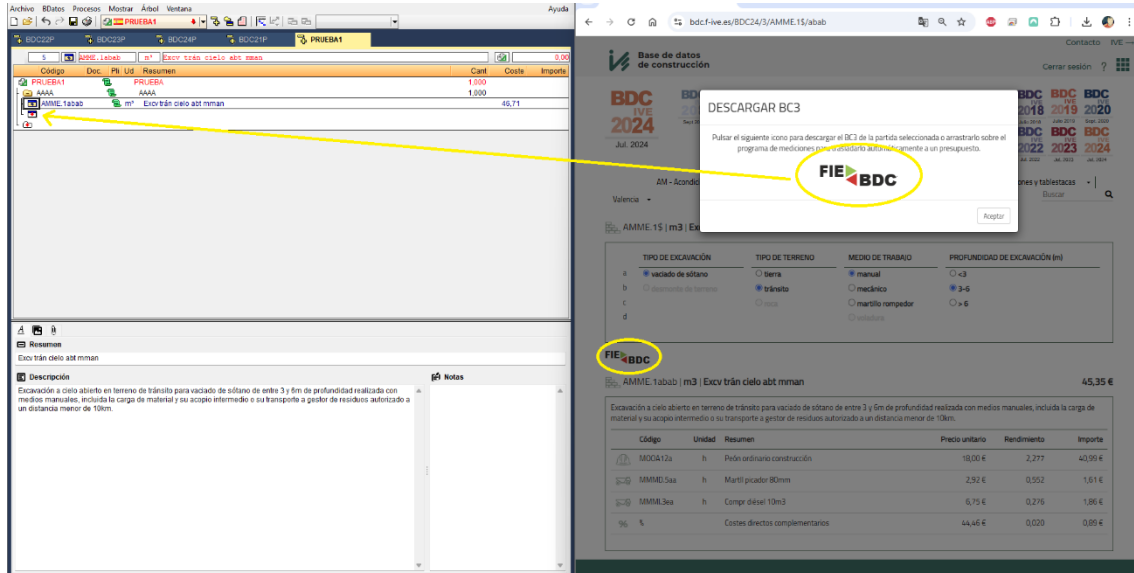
Archivo BDatos Procesos Mostrar Árbol Ventana Ayuda

PRUEBA1

BDC22P BDC23P BDC24P BDC21P PRUEBA1

5 AMME.1abab m³ Excv trán cielo abt mman 0,00

| Código | Doc. | Pli | Ud | Resumen | Cant | Coste | Importe |
|---|---|---|---|---|---|---|---|
| PRUEBA1 | | | | PRUEBA | 1,000 | | |
| AAAA | | | | AAAA | 1,000 | | |
| AMME.1abab | | | m³ | Excv trán cielo abt mman | | 46,71 | |

Resumen
Excv trán cielo abt mman

Descripción
Excavación a cielo abierto en terreno de tránsito para vaciado de sótano de entre 3 y 6m de profundidad realizada con medios manuales, incluida la carga de material y su acopio intermedio o su transporte a gestor de residuos autorizado a un distancia menor de 10km.

Notas

bdc.f-ive.es/BDC24/3/AMME.1$/abab

Contacto IVE

Base de datos de construcción

Cerrar sesión ?

BDC IVE 2024 Jul. 2024

BDC 2018 BDC 2019 BDC 2020 BDC 2022 BDC 2023 BDC 2024

AM - Acondi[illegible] ones y tablestacas

Valencia

Buscar

AMME.1$ | m3 | Exc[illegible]

DESCARGAR BC3

Pulsar el siguiente icono para descargar el BC3 de la partida seleccionada o arrastrarlo sobre el programa de mediciones para trasladarlo automáticamente a un presupuesto.

FIE BDC

Aceptar

| | TIPO DE EXCAVACIÓN | TIPO DE TERRENO | MEDIO DE TRABAJO | PROFUNDIDAD DE EXCAVACIÓN (m) |
|---|---|---|---|---|
| a | vaciado de sótano | tierra | manual | <3 |
| b | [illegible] | tránsito | mecánico | 3-6 |
| c | | roca | martillo rompedor | >6 |
| d | | | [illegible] | |

FIE BDC

AMME.1abab | m3 | Excv trán cielo abt mman 45,35 €

Excavación a cielo abierto en terreno de tránsito para vaciado de sótano de entre 3 y 6m de profundidad realizada con medios manuales, incluida la carga de material y su acopio intermedio o su transporte a gestor de residuos autorizado a un distancia menor de 10km.

| Código | Unidad | Resumen | Precio unitario | Rendimiento | Importe |
|---|---|---|---|---|---|
| MOOA12a | h | Peón ordinario construcción | 18,00 € | 2,277 | 40,99 € |
| MMMD.5aa | h | Martil picador 80mm | 2,92 € | 0,552 | 1,61 € |
| MMML3ea | h | Compr diésel 10m3 | 6,75 € | 0,276 | 1,86 € |
| % | | Costes directos complementarios | 44,46 € | 0,020 | 0,89 € |